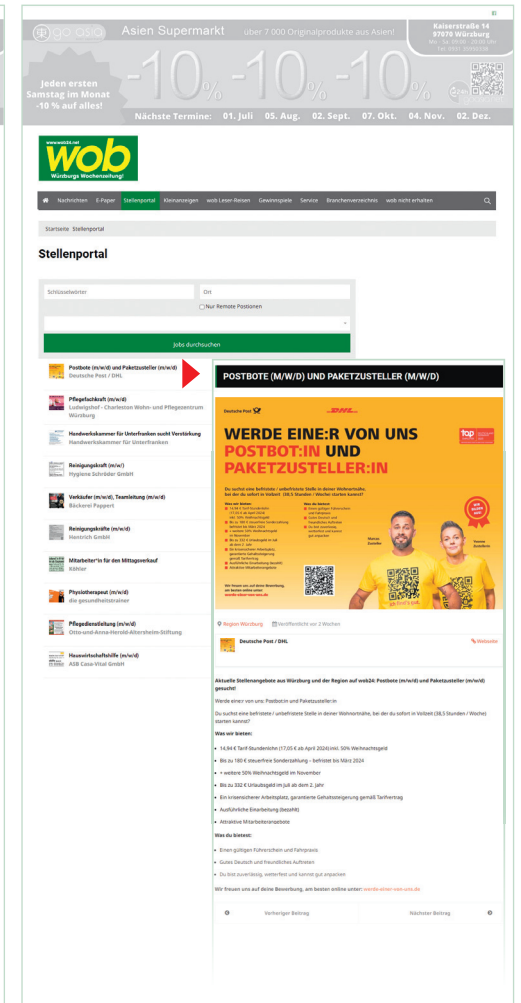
go asia Asien Supermarkt über 7 000 Originalprodukte aus Asien!

Kaiserstraße 14
97070 Würzburg

Jeden ersten Samstag im Monat -10 % auf alles!

-10% -10% -10%

Nächste Termine: 01. Juli 05. Aug. 02. Sept. 07. Okt. 04. Nov. 02. Dez.

www.wob24.net
wob
Würzburgs Wochenzeitung!

Nachrichten E-Paper Stellenportal Kleinanzeigen wob Leser-Reisen Gewinnspiele Service Branchenverzeichnis wob nicht erhalten

Startseite Stellenportal

Stellenportal

Schlüsselwörter
Ort
Nur Remote Positionen

Jobs durchsuchen

Postbote (m/w/d) und Paketzusteller (m/w/d)
Deutsche Post / DHL

Pflegefachkraft (m/w/d)
Ludwigshof - Charleston Wohn- und Pflegezentrum Würzburg

Handwerkskammer für Unterfranken sucht Verstärkung
Handwerkskammer für Unterfranken

Reinigungskraft (m/w/)
Hygiene Schröder GmbH

Verkäufer (m/w/d), Teamleitung (m/w/d)
Bäckerei Pappert

Reinigungskräfte (m/w/d)
Hentrich GmbH

Mitarbeiter*in für den Mittagsverkauf
Köhler

Physiotherapeut (m/w/d)
die gesundheitstrainer

Pflegedienstleitung (m/w/d)
Otto-und-Anna-Herold-Kitzersheim-Stiftung

Hauswirtschaftshilfe (m/w/d)
ASB Case-Vital GmbH

POSTBOTE (M/W/D) UND PAKETZUSTELLER (M/W/D)

Deutsche Post DHL

WERDE EINE:R VON UNS
POSTBOT:IN UND PAKETZUSTELLER:IN

Region Würzburg Veröffentlicht vor 2 Wochen

Deutsche Post / DHL
Webseite

Aktuelle Stellenangebote aus Würzburg und der Region auf web24: Postbote (m/w/d) und Paketzusteller (m/w/d) gesucht!

Werde eine:r von uns: Postbot:in und Paketzusteller:in

Du suchst eine befristete / unbefristete Stelle in deiner Wohnortnähe, bei der du sofort in Vollzeit (38,5 Stunden / Woche) starten kannst?

Was wir bieten:

- 14,94 € Tarif-Stundenlohn (17,05 € ab April 2024) inkl. 50% Weihnachtsgeld
- Bis zu 180 € steuerfreie Sonderzahlung – befristet bis März 2024
- + weitere 50% Weihnachtsgeld im November
- Bis zu 332 € Urlaubsgeld im Juli ab dem 2. Jahr
- Ein krisensicherer Arbeitsplatz, garantierte Gehaltssteigerung gemäß Tarifvertrag
- Ausführliche Einarbeitung (bezahlt)
- Attraktive Mitarbeiterangebote

Was du bietest:

- Einen gültigen Führerschein und Fahrpraxis
- Gutes Deutsch und freundliches Auftreten
- Du bist zuverlässig, wetterfest und kannst gut anpacken

Wir freuen uns auf deine Bewerbung, am besten online unter: werde-einer-von-uns.de

Vorheriger Beitrag Nächster Beitrag